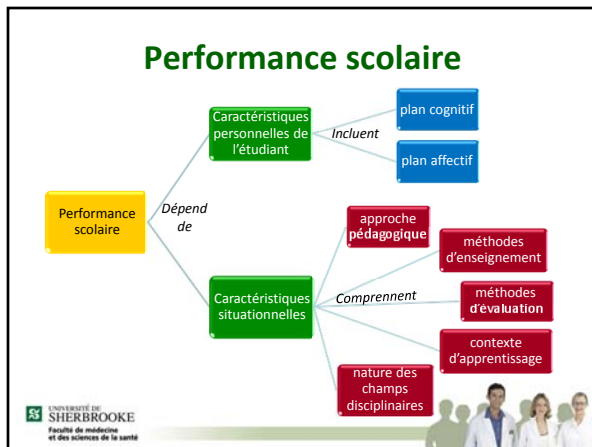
Performance scolaire

Performance scolaire

Dépend de

Caractéristiques personnelles de l'étudiant

Incluent

plan cognitif

plan affectif

Caractéristiques situationnelles

Comprennent

approche pédagogique

méthodes d'enseignement

méthodes d'évaluation

contexte d'apprentissage

nature des champs disciplinaires

UNIVERSITÉ DE SHERBROOKE
Faculté de médecine et des sciences de la santé